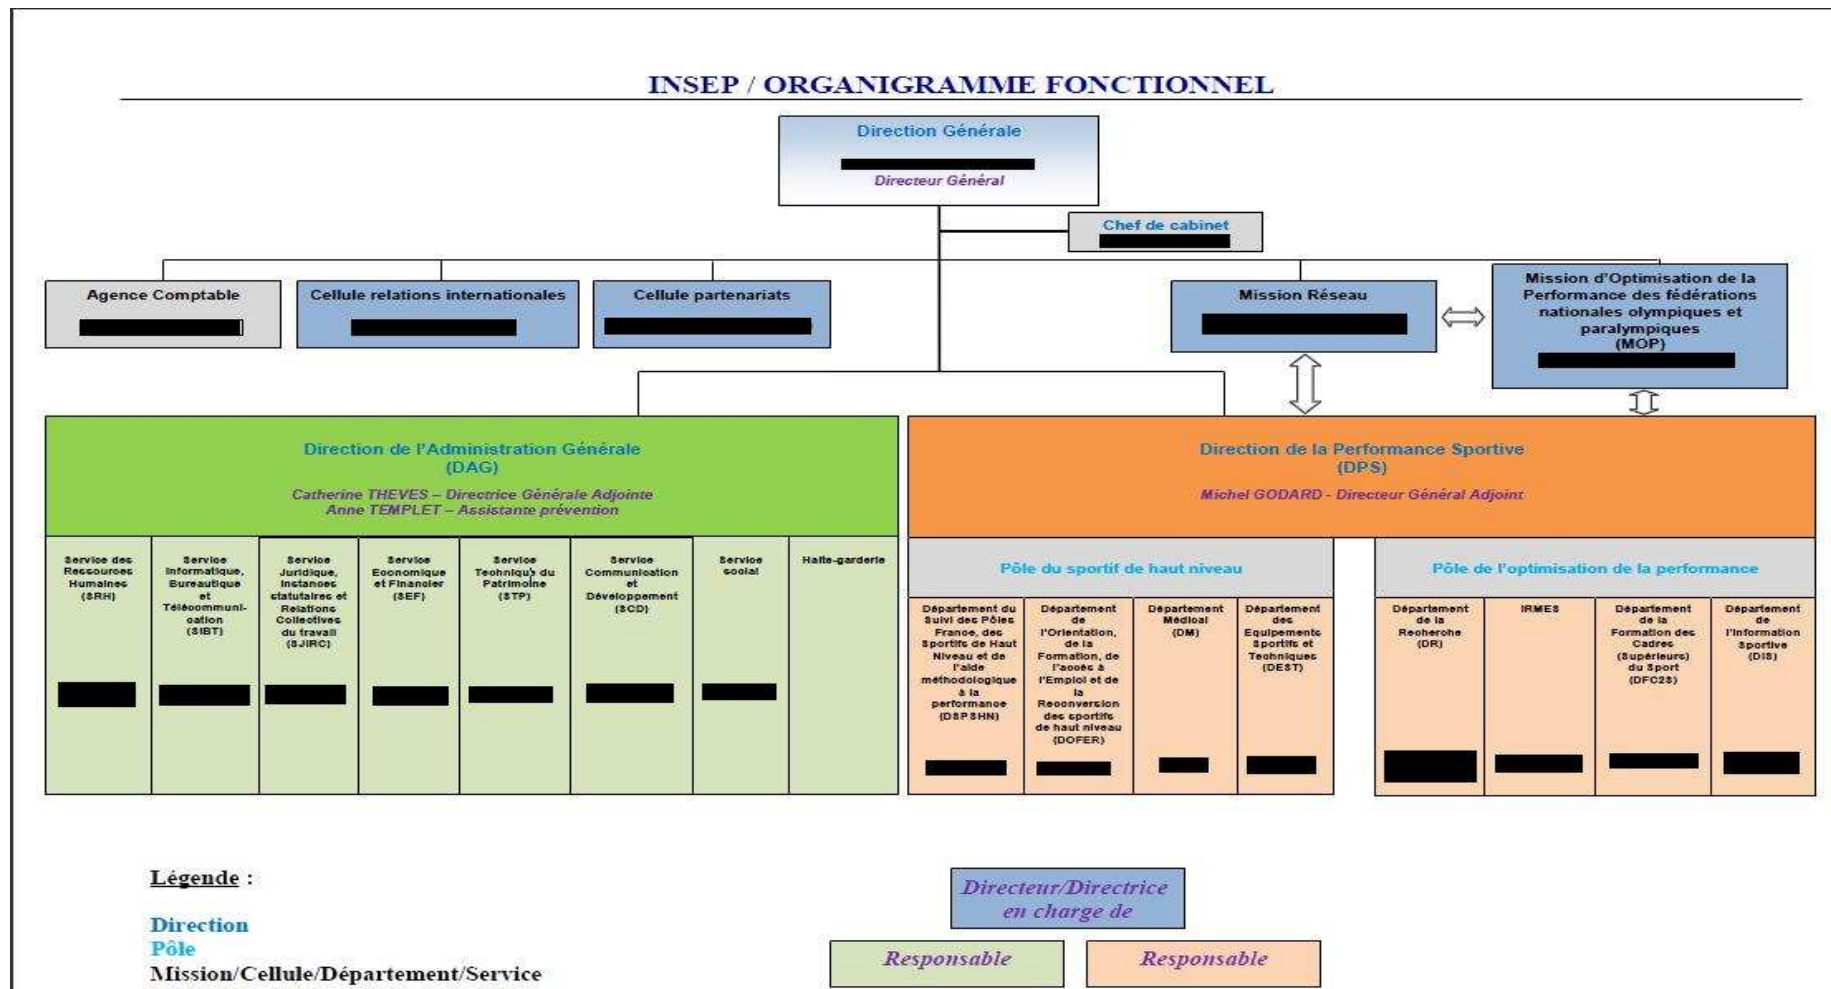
INSEP / ORGANIGRAMME FONCTIONNEL

Direction Générale
Directeur Général

Chef de cabinet

Agence Comptable

Cellule relations internationales

Cellule partenariats

Mission Réseau

Mission d'Optimisation de la Performance des fédérations nationales olympiques et paralympiques (MOP)

Direction de l'Administration Générale (DAG)
Catherine THEVES – Directrice Générale Adjointe
Anne TEMPLET – Assistante prévention

Service des Ressources Humaines (SRH)

Service Informatique, Bureautique et Télécommunication (SIBT)

Service Juridique, Instances statutaires et Relations Collectives du travail (SJIRC)

Service Economique et Financier (SEF)

Service Techniqu du Patrimoine (STP)

Service Communication et Développement (SCD)

Service social

Halte-garderie

Direction de la Performance Sportive (DPS)
Michel GODARD - Directeur Général Adjoint

Pôle du sportif de haut niveau

Département du Suivi des Pôles France, des Sportifs de Haut Niveau et de l'aide méthodologique à la performance (DSPSHN)

Département de l'Orientation, de la Formation, de l'accès à l'Emploi et de la Reconversion des sportifs de haut niveau (DOFER)

Département Médical (DM)

Département des Equipements Sportifs et Techniques (DEST)

Pôle de l'optimisation de la performance

Département de la Recherche (DR)

IRMES

Département de la Formation des Cadres (Supérieurs) du Sport (DFC2S)

Département de l'Information Sportive (DIS)

Légende :

Direction
Pôle
Mission/Cellule/Département/Service

Directeur/Directrice en charge de

Responsable

Responsable